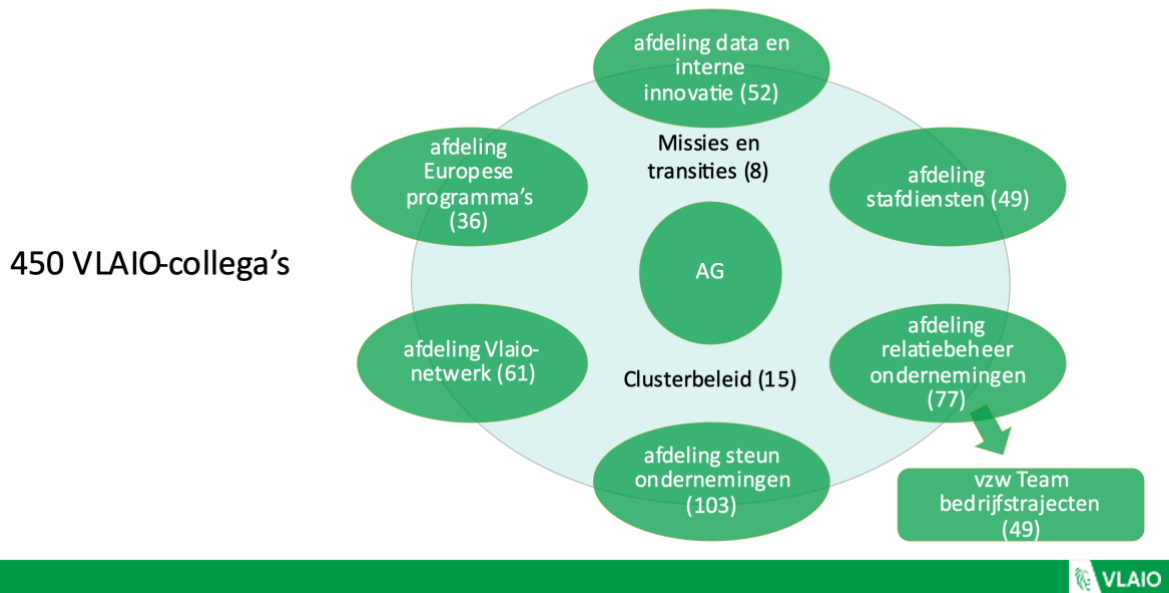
450 VLAIO-collega’s

afdeling data en interne innovatie (52)

Missies en transities (8)

afdeling Europese programma’s (36)

afdeling stafdiensten (49)

AG

afdeling Vlaio-netwerk (61)

Clusterbeleid (15)

afdeling relatiebeheer ondernemingen (77)

afdeling steun ondernemingen (103)

vzw Team bedrijfstrajecten (49)

VLAIO